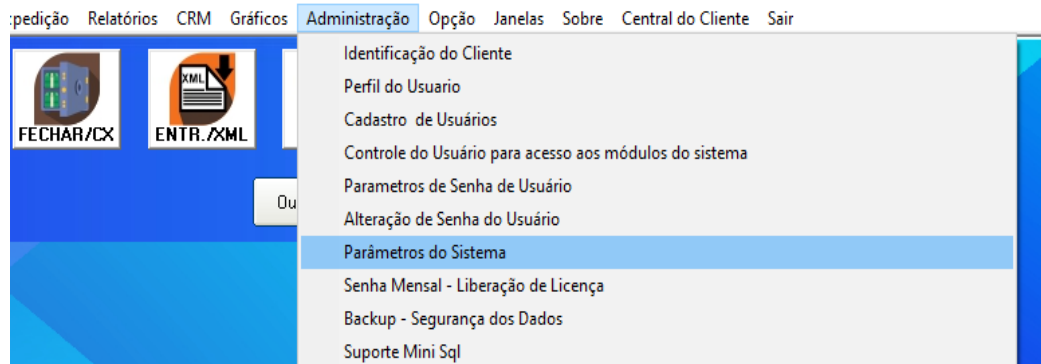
:pedição Relatórios CRM Gráficos Administração Opção Janelas Sobre Central do Cliente Sair

XML

FECHAR/CX ENTR./XML

Ou

Identificação do Cliente
Perfil do Usuario
Cadastro de Usuários
Controle do Usuário para acesso aos módulos do sistema
Parametros de Senha de Usuário
Alteração de Senha do Usuário
Parâmetros do Sistema
Senha Mensal - Liberação de Licença
Backup - Segurança dos Dados
Suporte Mini Sql